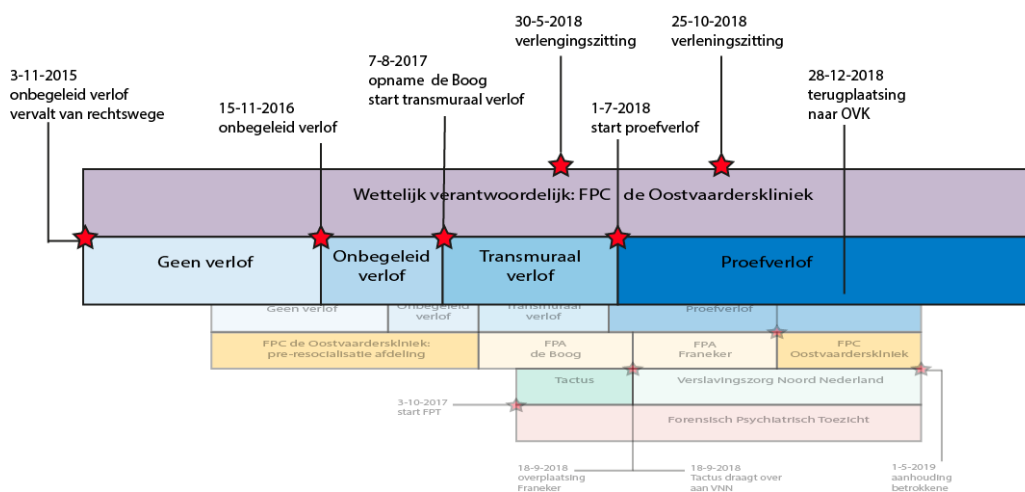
3-11-2015
onbegeleid verlof
vervalt van rechtswege

15-11-2016
onbegeleid verlof

7-8-2017
opname de Boog
start transmuraal verlof

30-5-2018
verlengingszitting

1-7-2018
start proefverlof

25-10-2018
verleningszitting

28-12-2018
terugplaatsing
naar OVK

Wettelijk verantwoordelijk: FPC de Oostvaarderskliniek

Geen verlof

Onbegeleid verlof

Transmuraal verlof

Proefverlof

Geen verlof

Onbegeleid verlof

Transmuraal verlof

Proefverlof

FPC de Oostvaarderskliniek: pre-resocialisatie afdeling

FPA de Boog

FPA Franeker

FPC Oostvaarderskliniek

Tactus

Verslavingszorg Noord Nederland

3-10-2017
start FPT

Forensisch Psychiatrisch Toezicht

18-9-2018
overplaatsing
Franeker

18-9-2018
Tactus draagt over
aan VNN

1-5-2019
aanhouding
betrokkene